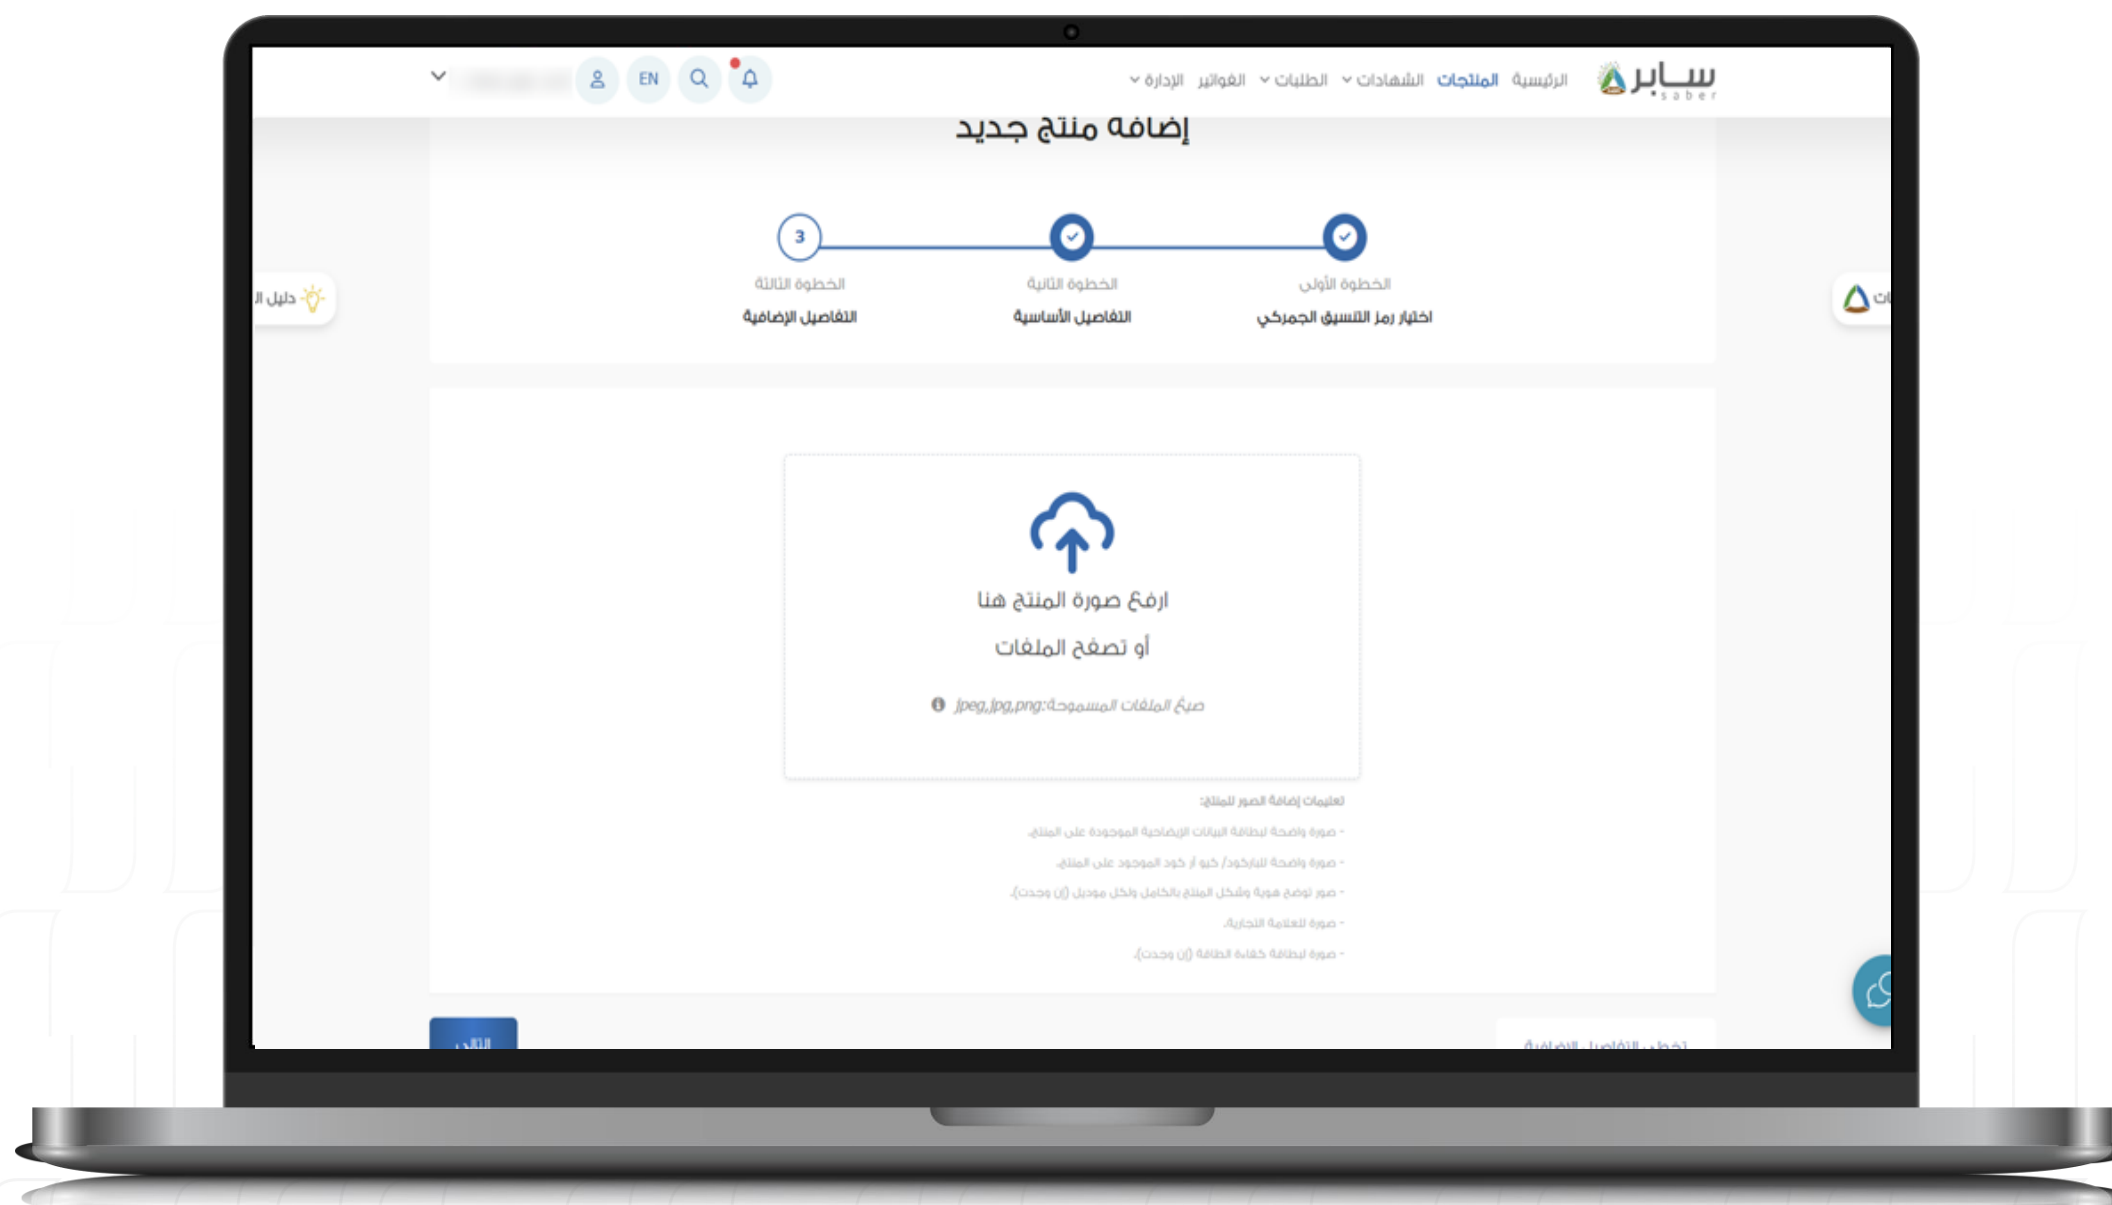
سـابر saber

الرئيسية المنتجات الشهادات الطلبات الفواتير الإدارة

EN

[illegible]

إضافة منتج جديد

3

الخطوة الأولى
اختيار رمز التنسيق الجمركي

الخطوة الثانية
التفاصيل الأساسية

الخطوة الثالثة
التفاصيل الإضافية

دليل ال

ات

ارفع صورة المنتج هنا

أو تصفح الملفات

صيغ الملفات المسموحة: jpeg,jpg,png

تعليمات إضافة الصور للمنتج:

- صورة واضحة لبطاقة البيانات الإيضاحية الموجودة على المنتج.

- صورة واضحة للباركود/ كيو آر كود الموجود على المنتج.

- صور توضح هوية وشكل المنتج بالكامل ولكل موديل (إن وجدت).

- صورة للعلامة التجارية.

- صورة لبطاقة كفاءة الطاقة (إن وجدت).

التالي

تخطي التفاصيل الإضافية